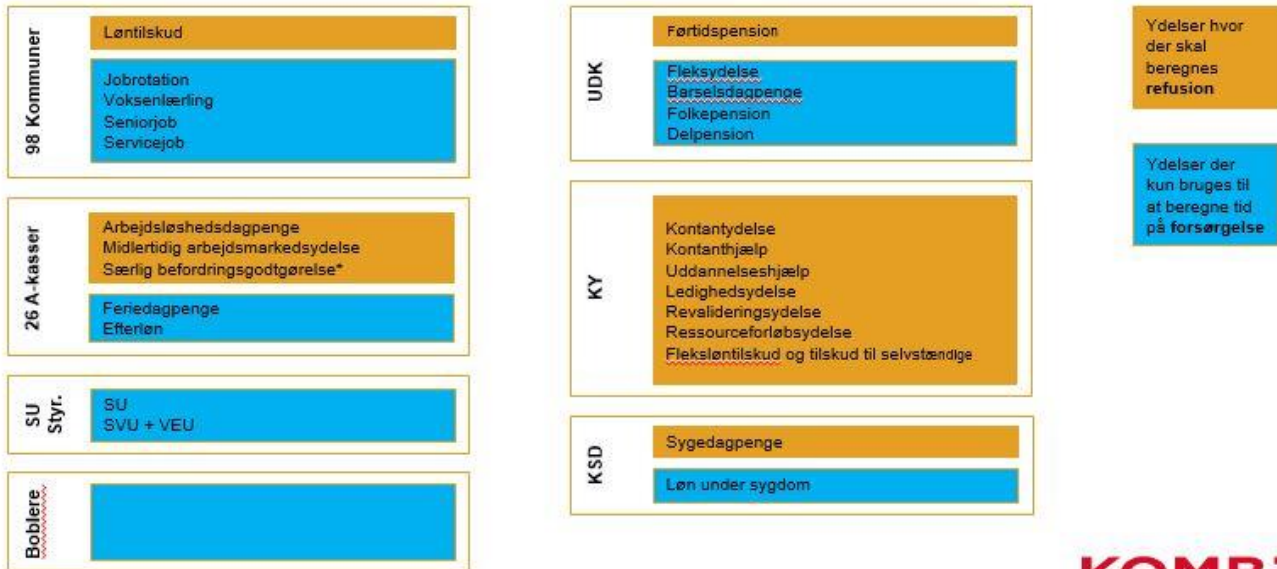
98 Kommuner

Løntilskud

Jobrotation
Voksenlærling
Seniorjob
Servicejob

26 A-kasser

Arbejdsløshedsdagpenge
Midlertidig arbejdsmarkedsydelse
Særlig befordringsgodtgørelse*

Feriedagpenge
Efterløn

SU Styr.

SU
SVU + VEU

Boblere

UDK

Førtidspension

Fleksydelse
Barselsdagpenge
Folkepension
Delpension

KY

Kontantydelse
Kontanthjælp
Uddannelseshjælp
Ledighedsydelse
Revalideringsydelse
Ressourceforløbsydelse
Fleksløntilskud og tilskud til selvstændige

KSD

Sygedagpenge

Løn under sygdom

Ydelser hvor der skal beregnes **refusion**

Ydelser der kun bruges til at beregne tid på **forsørgelse**

KOMB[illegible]